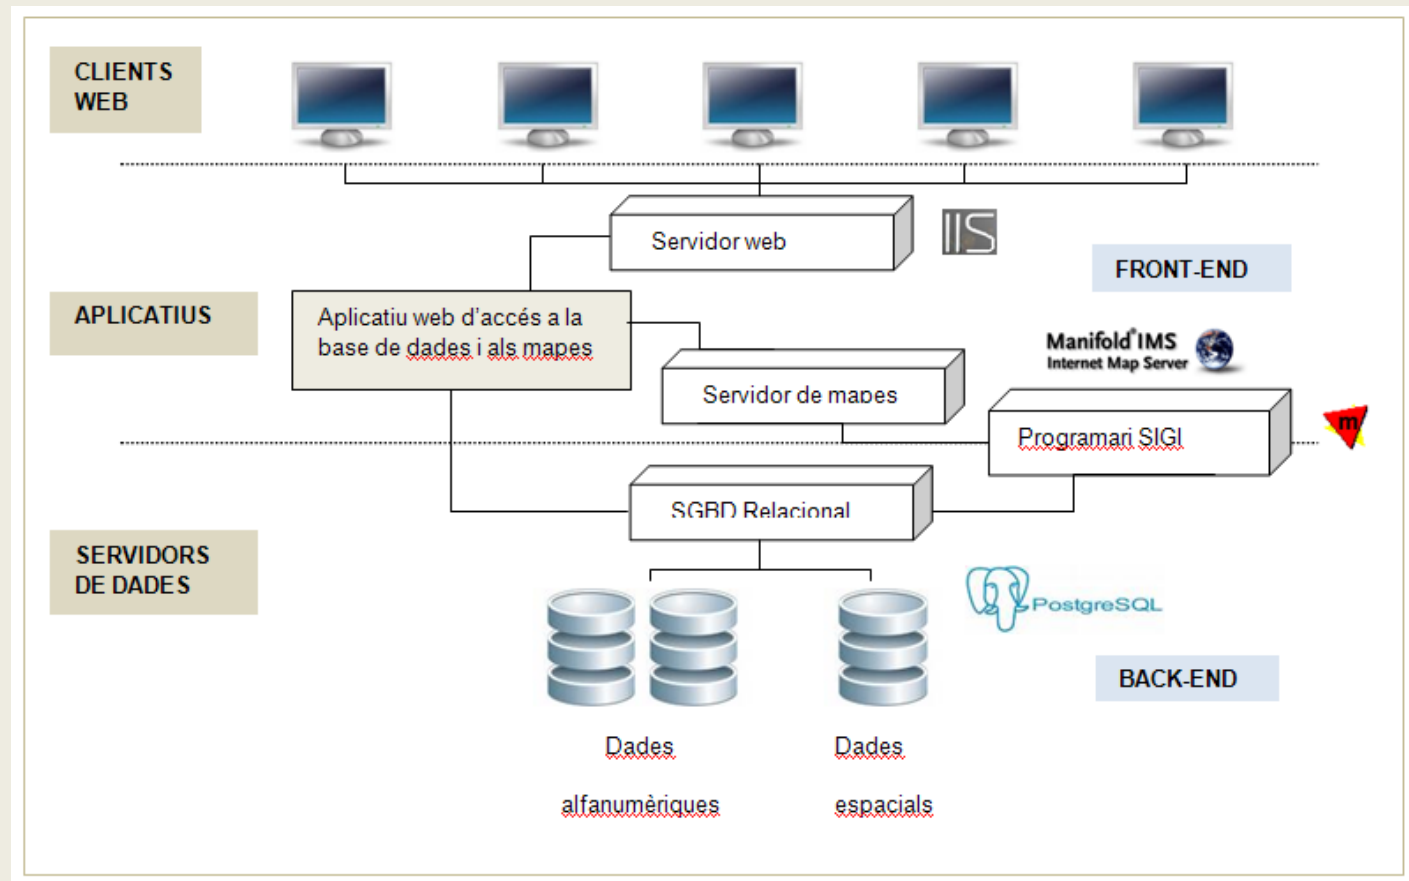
CLIENTS WEB

Servidor web

IIS

FRONT-END

APLICATIUS

Aplicatiu web d'accés a la base de dades i als mapes

Manifold IMS
Internet Map Server

Servidor de mapes

Programari SIGI

m

SGBD Relacional

SERVIDORS DE DADES

PostgreSQL

BACK-END

Dades alfanumèriques

Dades espacials